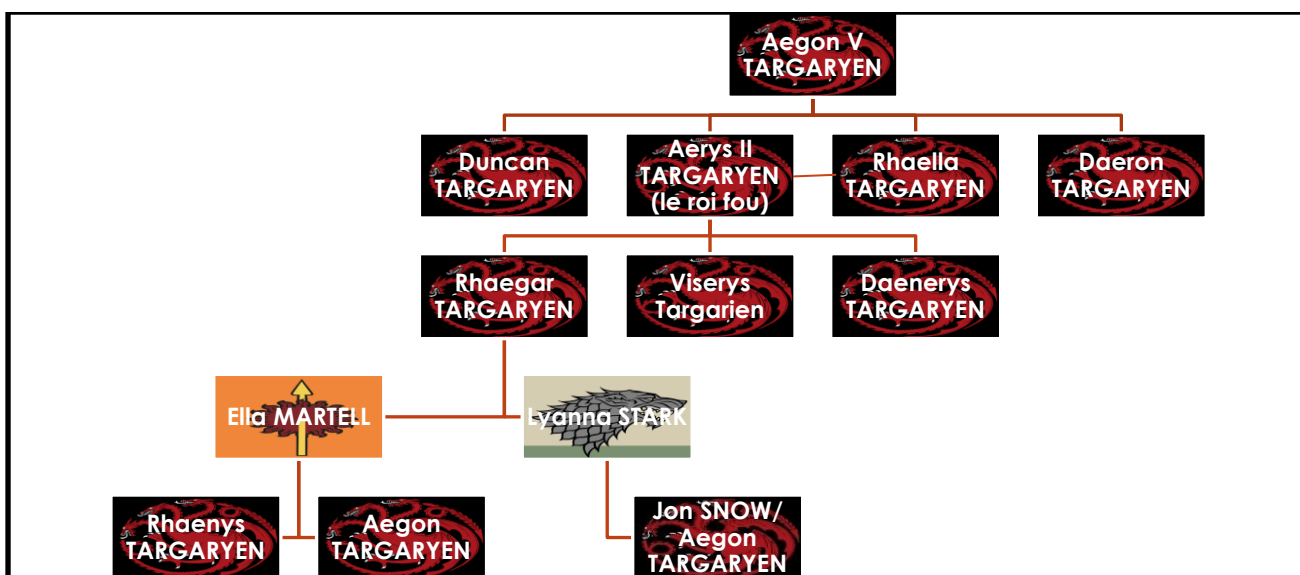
Aegon V TARGARYEN

Duncan TARGARYEN

Aerys II TARGARYEN (le roi fou)

Rhaella TARGARYEN

Daeron TARGARYEN

Rhaegar TARGARYEN

Viserys Targarien

Daenerys TARGARYEN

Ella MARTELL

Lyanna STARK

Rhaenys TARGARYEN

Aegon TARGARYEN

Jon SNOW/ Aegon TARGARYEN